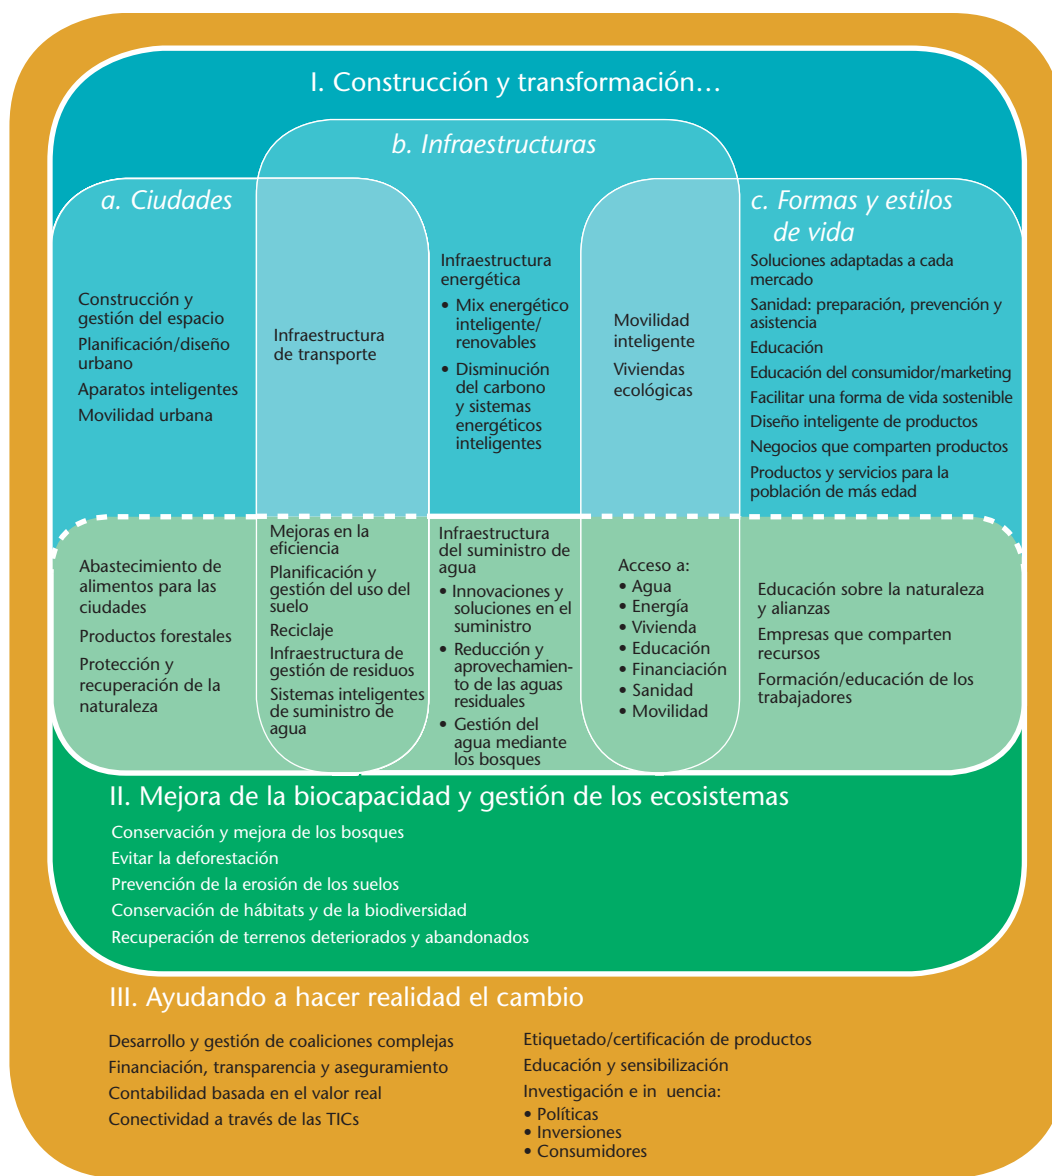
I. Construcción y transformación…

b. Infraestructuras

a. Ciudades

Construcción y gestión del espacio

Planificación/diseño urbano

Aparatos inteligentes

Movilidad urbana

Infraestructura de transporte

Infraestructura energética

• Mix energético inteligente/ renovables

• Disminución del carbono y sistemas energéticos inteligentes

Movilidad inteligente

Viviendas ecológicas

c. Formas y estilos de vida

Soluciones adaptadas a cada mercado

Sanidad: preparación, prevención y asistencia

Educación

Educación del consumidor/marketing

Facilitar una forma de vida sostenible

Diseño inteligente de productos

Negocios que comparten productos

Productos y servicios para la población de más edad

Abastecimiento de alimentos para las ciudades

Productos forestales

Protección y recuperación de la naturaleza

Mejoras en la eficiencia

Planificación y gestión del uso del suelo

Reciclaje

Infraestructura de gestión de residuos

Sistemas inteligentes de suministro de agua

Infraestructura del suministro de agua

• Innovaciones y soluciones en el suministro

• Reducción y aprovechamiento de las aguas residuales

• Gestión del agua mediante los bosques

Acceso a:
• Agua
• Energía
• Vivienda
• Educación
• Financiación
• Sanidad
• Movilidad

Educación sobre la naturaleza y alianzas

Empresas que comparten recursos

Formación/educación de los trabajadores

II. Mejora de la biocapacidad y gestión de los ecosistemas

Conservación y mejora de los bosques

Evitar la deforestación

Prevención de la erosión de los suelos

Conservación de hábitats y de la biodiversidad

Recuperación de terrenos deteriorados y abandonados

III. Ayudando a hacer realidad el cambio

Desarrollo y gestión de coaliciones complejas

Financiación, transparencia y aseguramiento

Contabilidad basada en el valor real

Conectividad a través de las TICs

Etiquetado/certificación de productos

Educación y sensibilización

Investigación e in uencia:
• Políticas
• Inversiones
• Consumidores